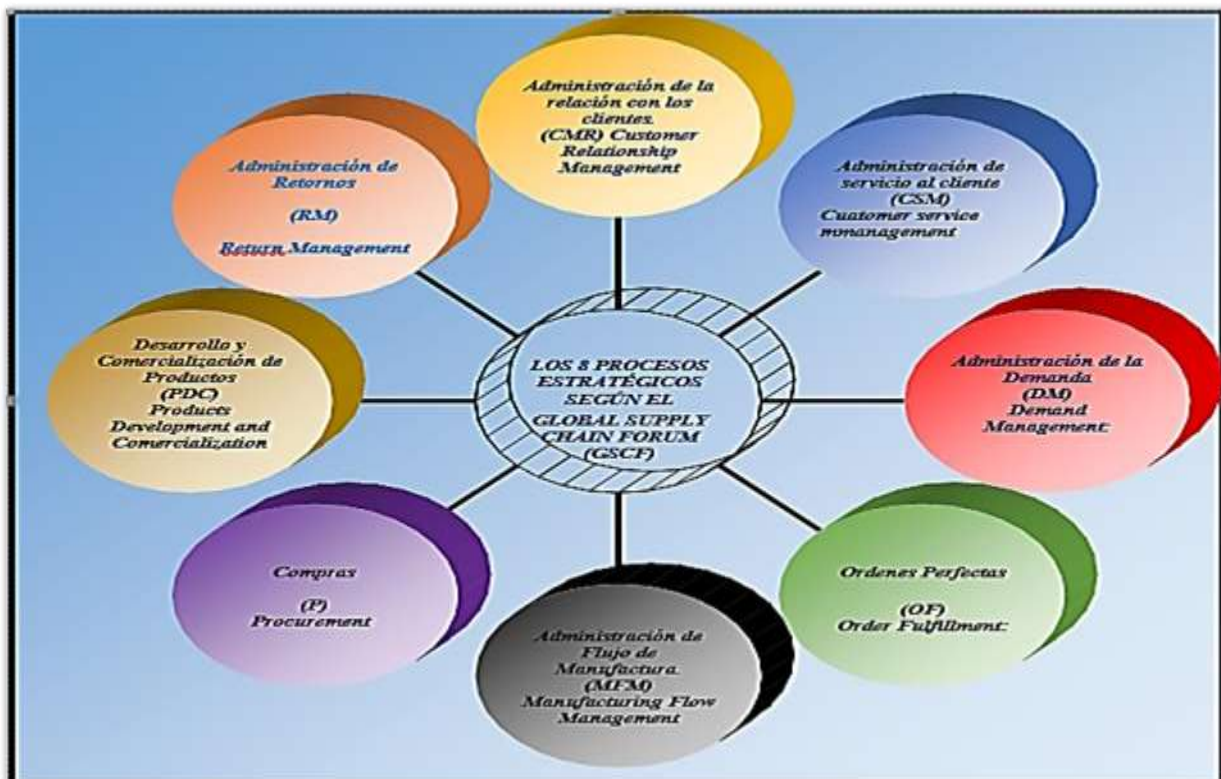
Administración de la relación con los clientes. (CMR) Customer Relationship Management

Administración de Retornos

(RM)

Return Management

Administración de servicio al cliente (CSM) Cuatomer service mmanagement

Desarrollo y Comercialización de Productos (PDC) Products Development and Comercialization

LOS 8 PROCESOS ESTRATÉGICOS SEGÚN EL GLOBAL SUPPLY CHAIN FORUM (GSCF)

Administración de la Demanda (DM) Demand Management

Compras

(P) Procurement

Ordenes Perfectas

(OF) Order Fulfillment

Administración de Flujo de Manufactura (MFM) Manufacturing Flow Management